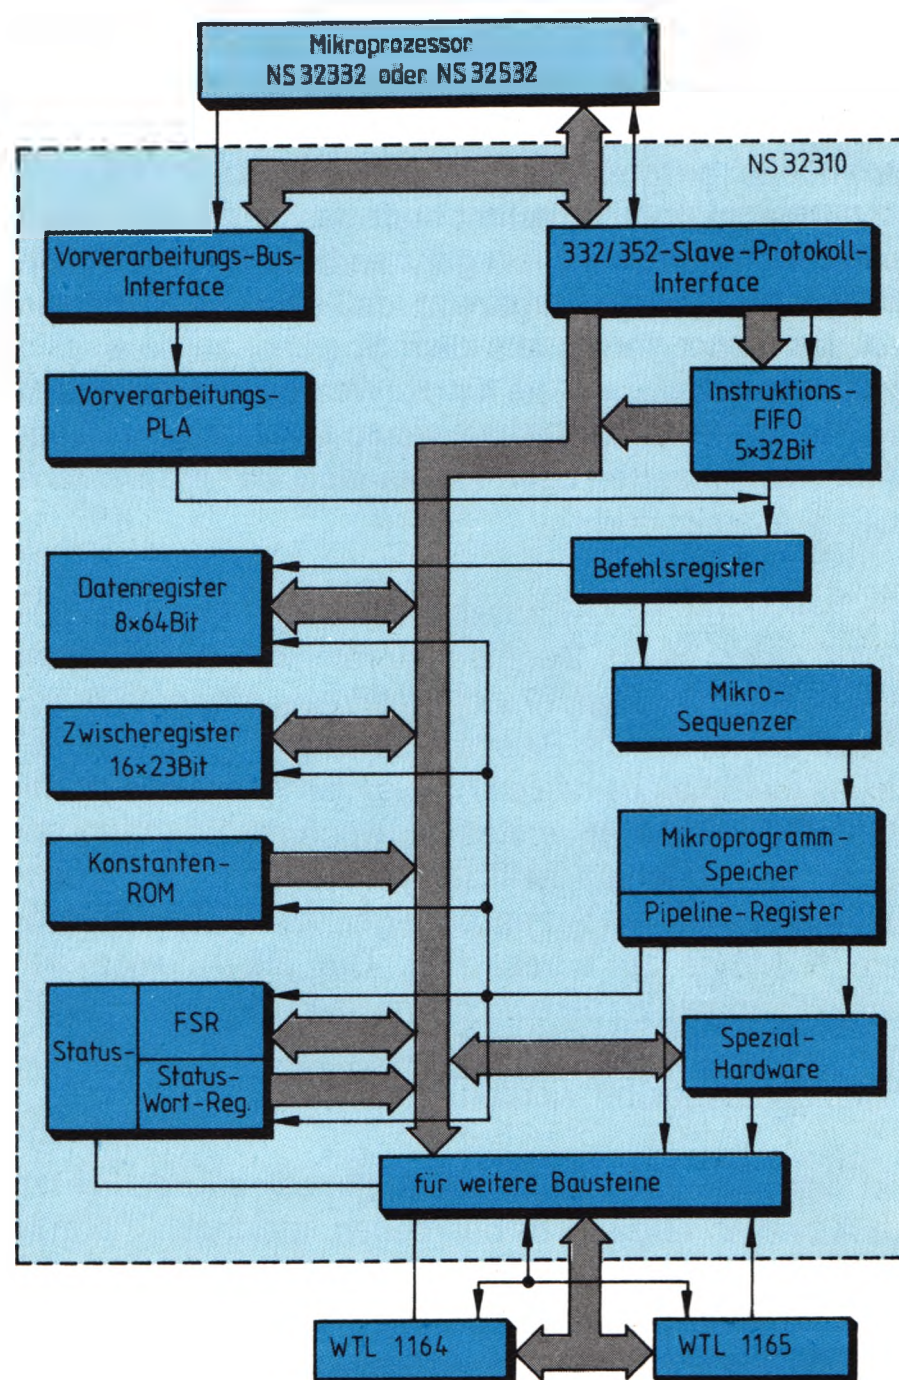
Mikroprozessor
NS 32332 oder NS 32532

NS 32310

Vorverarbeitungs-Bus-Interface

332/352-Slave-Protokoll-Interface

Vorverarbeitungs-PLA

Instruktions-FIFO 5×32Bit

Befehlsregister

Datenregister 8×64Bit

Mikro-Sequenzer

Zwischeregister 16×23Bit

Mikroprogramm-Speicher

Pipeline-Register

Konstanten-ROM

Status-

FSR

Status-Wort-Reg.

Spezial-Hardware

für weitere Bausteine

WTL 1164

WTL 1165